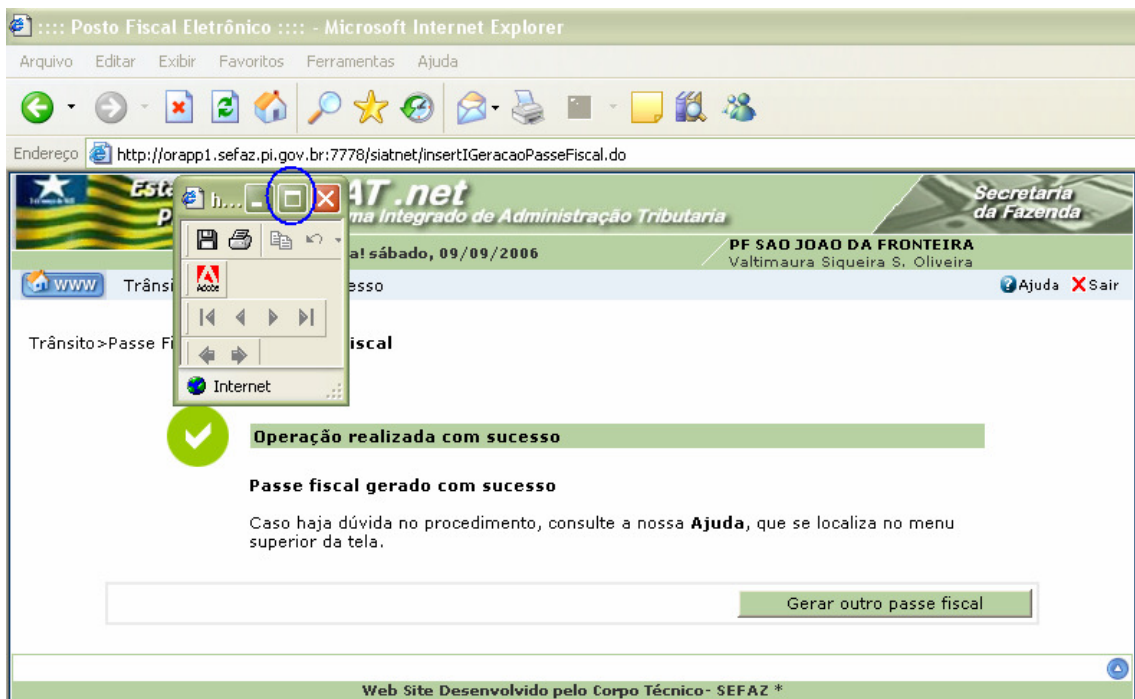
:::: Posto Fiscal Eletrônico :::: - Microsoft Internet Explorer

Arquivo Editar Exibir Favoritos Ferramentas Ajuda

Endereço http://orapp1.sefaz.pi.gov.br:7778/siatnet/insertIGeracaoPasseFiscal.do

Esta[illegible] p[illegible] h... AT.net
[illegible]ma Integrado de Administração Tributaria

Secretaria da Fazenda

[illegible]a! sábado, 09/09/2006

PF SAO JOAO DA FRONTEIRA
Valtimaura Siqueira S. Oliveira

WWW Trânsi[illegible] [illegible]esso

Ajuda Sair

Trânsito>Passe Fi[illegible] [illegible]iscal

Internet

Operação realizada com sucesso

Passe fiscal gerado com sucesso

Caso haja dúvida no procedimento, consulte a nossa Ajuda, que se localiza no menu superior da tela.

Gerar outro passe fiscal

Web Site Desenvolvido pelo Corpo Técnico- SEFAZ *